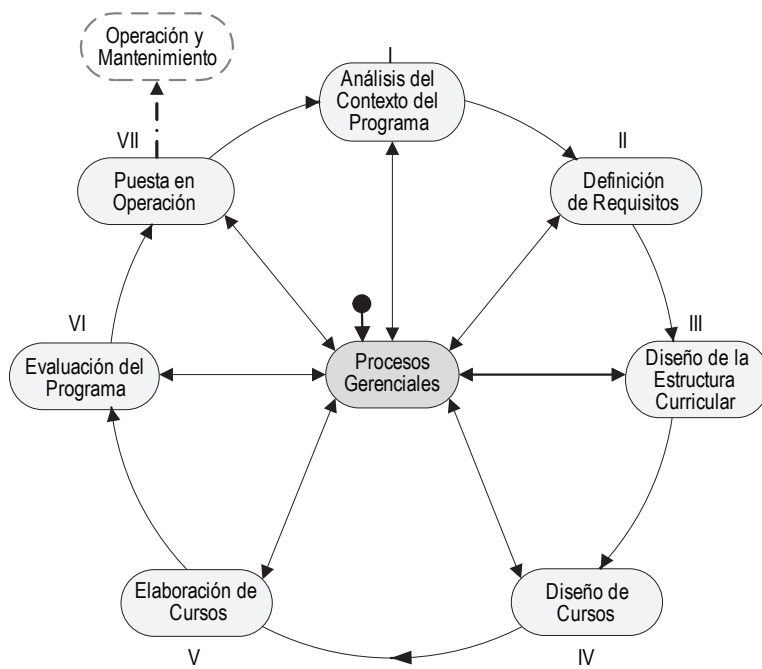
Operación y Mantenimiento

I
Análisis del Contexto del Programa

II
Definición de Requisitos

III
Diseño de la Estructura Curricular

IV
Diseño de Cursos

V
Elaboración de Cursos

VI
Evaluación del Programa

VII
Puesta en Operación

Procesos Gerenciales